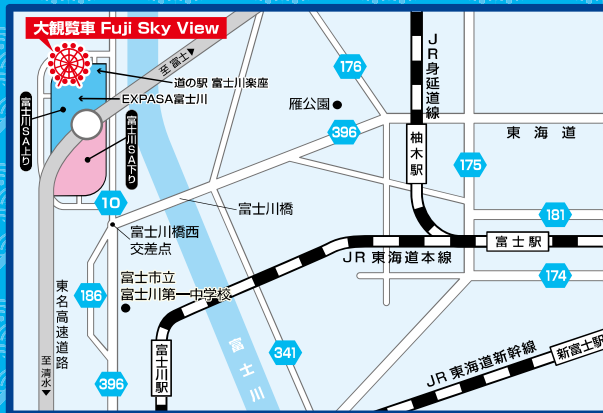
大観覧車 Fuji Sky View

至 富士

道の駅 富士川楽座

EXPASA富士川

富士川SA上り

富士川SA下り

176

JR身延道線

雁公園

396

柚木駅

東海道

175

10

富士川橋

富士川橋西交差点

181

富士駅

JR東海道本線

174

東名高速道路

186

富士市立富士川第一中学校

至 清水

富士川

富士川駅

341

JR東海道新幹線

新富士駅

396